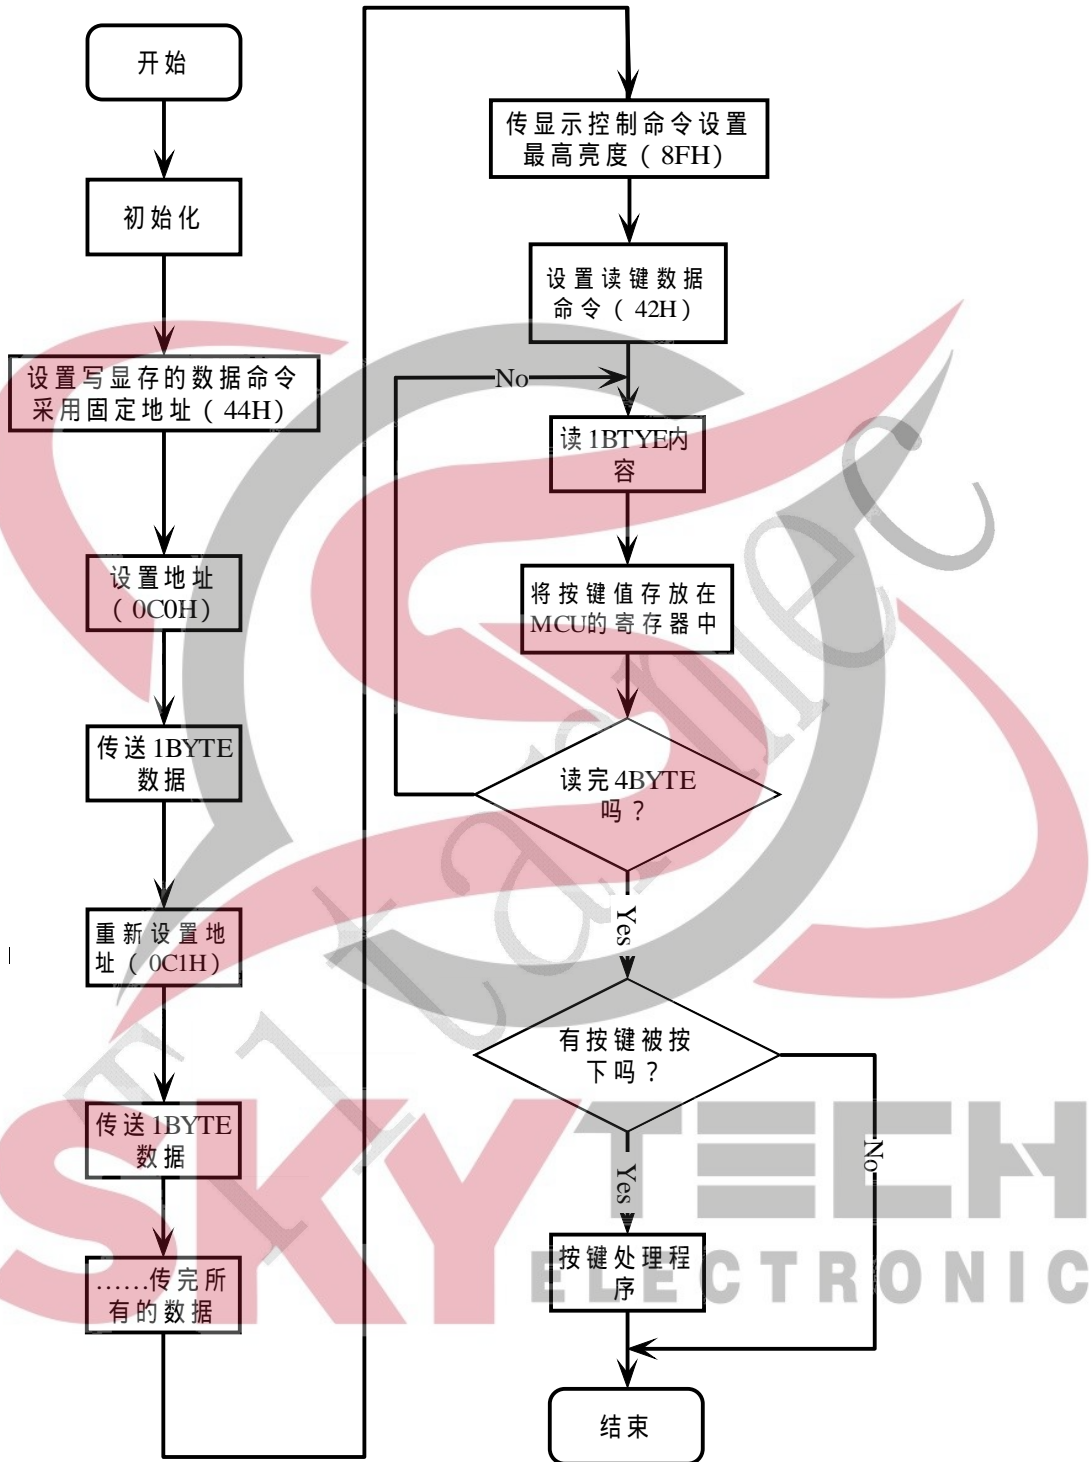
开始

初始化

设置写显存的数据命令
采用固定地址（44H）

设置地址
（0C0H）

传送1BYTE
数据

重新设置地
址（0C1H）

传送1BYTE
数据

……传完所
有的数据

传显示控制命令设置
最高亮度（8FH）

设置读键数据
命令（42H）

No

读1BTYE内
容

将按键值存放在
MCU的寄存器中

读完4BYTE
吗？

Yes

有按键被按
下吗？

No

Yes

按键处理程
序

结束

SKYTECH
ELECTRONIC